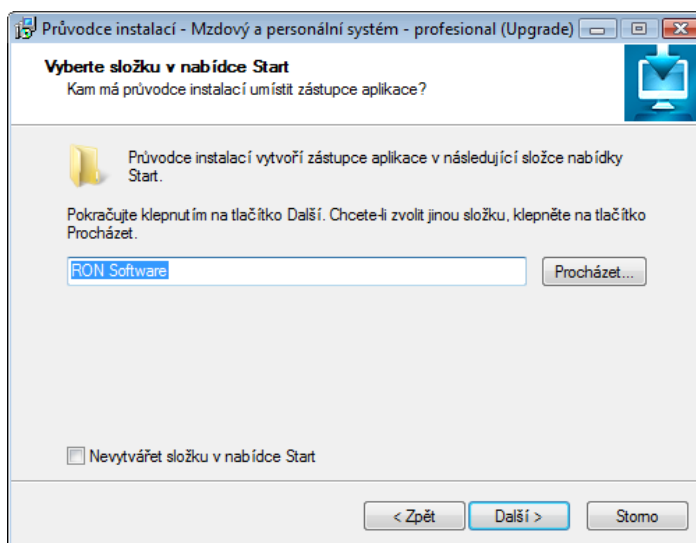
Průvodce instalací - Mzdový a personální systém - profesional (Upgrade)

Vyberte složku v nabídce Start
Kam má průvodce instalací umístit zástupce aplikace?

Průvodce instalací vytvoří zástupce aplikace v následující složce nabídky Start.

Pokračujte klepnutím na tlačítko Další. Chcete-li zvolit jinou složku, klepněte na tlačítko Procházet.

RON Software

Procházet...

Nevytvářet složku v nabídce Start

< Zpět

Další >

Storno